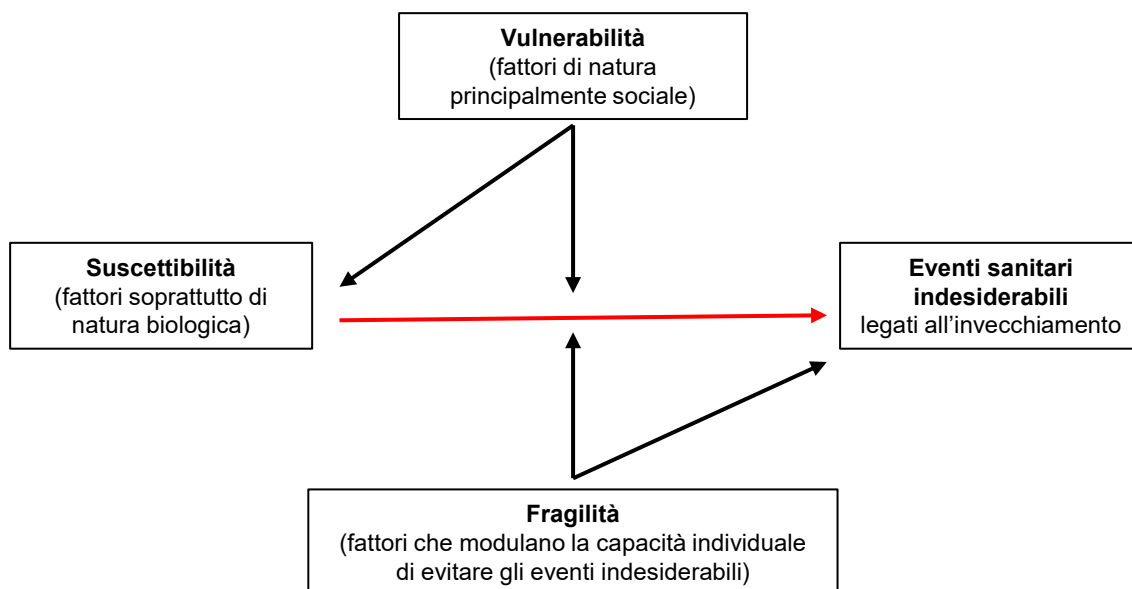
**Vulnerabilità**
(fattori di natura principalmente sociale)

**Suscettibilità**
(fattori soprattutto di natura biologica)

**Eventi sanitari indesiderabili**
legati all'invecchiamento

**Fragilità**
(fattori che modulano la capacità individuale di evitare gli eventi indesiderabili)